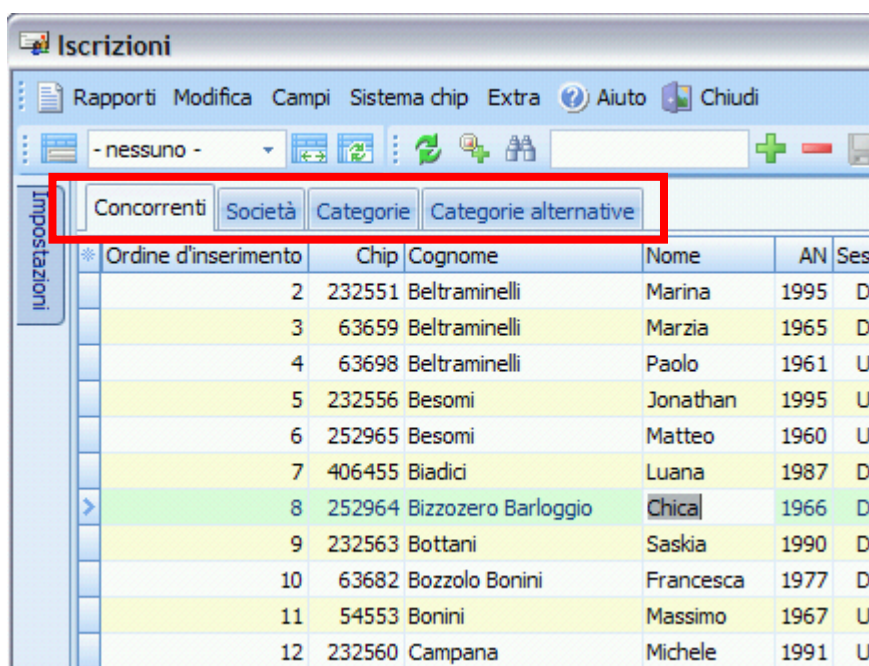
Iscrizioni

Rapporti Modifica Campi Sistema chip Extra Aiuto Chiudi

- nessuno -

Impostazioni

Concorrenti Società Categorie Categorie alternative

| Ordine d'inserimento | Chip | Cognome | Nome | AN | Ses |
|---|---|---|---|---|---|
| 2 | 232551 | Beltraminelli | Marina | 1995 | D |
| 3 | 63659 | Beltraminelli | Marzia | 1965 | D |
| 4 | 63698 | Beltraminelli | Paolo | 1961 | U |
| 5 | 232556 | Besomi | Jonathan | 1995 | U |
| 6 | 252965 | Besomi | Matteo | 1960 | U |
| 7 | 406455 | Biadici | Luana | 1987 | D |
| 8 | 252964 | Bizzozero Barloggio | Chica | 1966 | D |
| 9 | 232563 | Bottani | Saskia | 1990 | D |
| 10 | 63682 | Bozzolo Bonini | Francesca | 1977 | D |
| 11 | 54553 | Bonini | Massimo | 1967 | U |
| 12 | 232560 | Campana | Michele | 1991 | U |